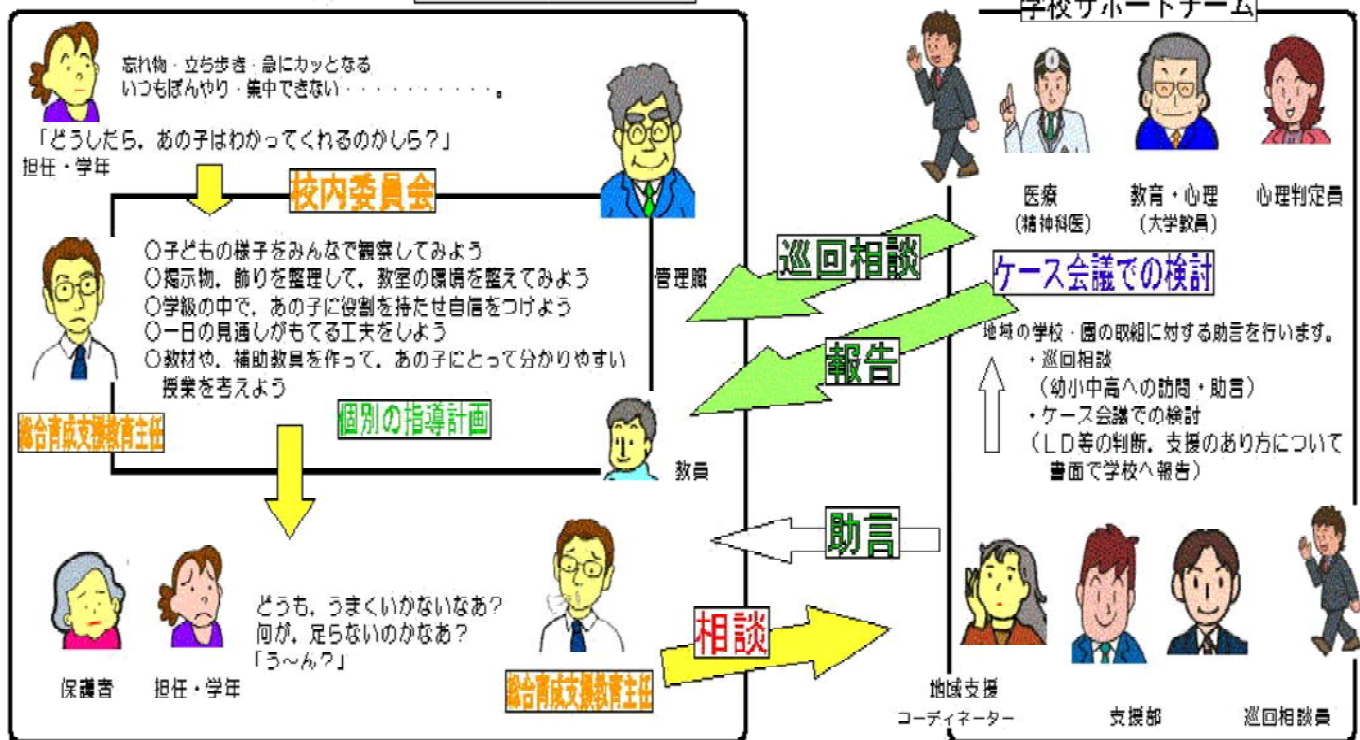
学校サポートチーム

忘れ物・立ち歩き・急にカッとなる
いつもぼんやり・集中できない・・・・・・・・・・。

「どうしたら、あの子はわかってくれるのかしら？」
担任・学年

校内委員会

○子どもの様子をみんなで観察してみよう
○掲示物、飾りを整理して、教室の環境を整えてみよう
○学級の中で、あの子に役割を持たせ自信をつけよう
○一日の見通しがもてる工夫をしよう
○教材や、補助教具を作って、あの子にとって分かりやすい授業を考えよう

管理職

総合育成支援教育主任

個別の指導計画

教員

どうも、うまくいかないなあ？
何が、足らないのかなあ？
「う～ん？」

保護者　担任・学年

総合育成支援教育主任

巡回相談

報告

助言

相談

医療
(精神科医)

教育・心理
(大学教員)

心理判定員

ケース会議での検討

地域の学校・園の取組に対する助言を行います。
・巡回相談
（幼小中高への訪問・助言）
・ケース会議での検討
（ＬＤ等の判断、支援のあり方について書面で学校へ報告）

地域支援
コーディネーター

支援部

巡回相談員